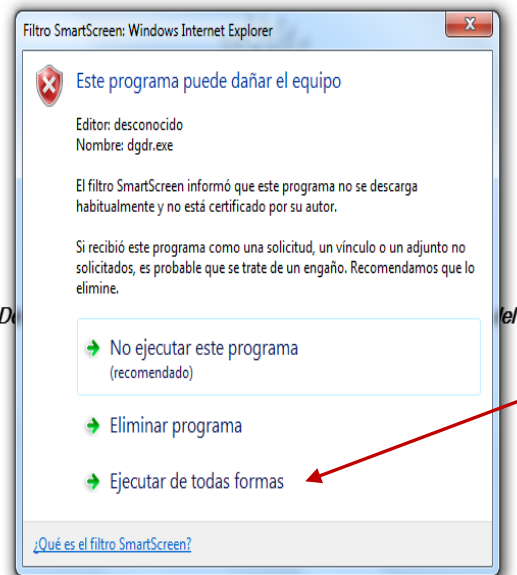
Filtro SmartScreen: Windows Internet Explorer

X

Este programa puede dañar el equipo

Editor: desconocido
Nombre: dgdr.exe

El filtro SmartScreen informó que este programa no se descarga habitualmente y no está certificado por su autor.

Si recibió este programa como una solicitud, un vínculo o un adjunto no solicitados, es probable que se trate de un engaño. Recomendamos que lo elimine.

D

el

No ejecutar este programa
(recomendado)

Eliminar programa

Ejecutar de todas formas

¿Qué es el filtro SmartScreen?